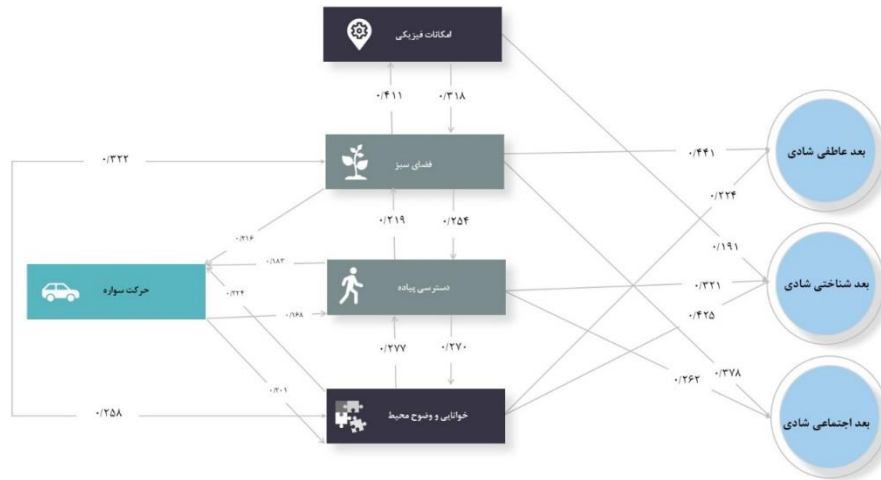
امکانات فیزیکی

۰/۴۱۱
۰/۳۱۸

فضای سبز

۰/۳۲۲
۰/۴۴۱
۰/۲۲۴
۰/۲۱۹
۰/۲۵۴
۰/۲۱۶
۰/۱۹۱

بعد عاطفی شادی

۰/۱۸۳
حرکت سواره
دسترسی پیاده
۰/۳۳۱
بعد شناختی شادی
۰/۲۲۴
۰/۱۶۸
۰/۴۲۵
۰/۲۷۷
۰/۲۷۰
۰/۳۷۸
۰/۲۶۲
۰/۲۰۱
بعد اجتماعی شادی
۰/۲۵۸
خوانایی و وضوح محیط